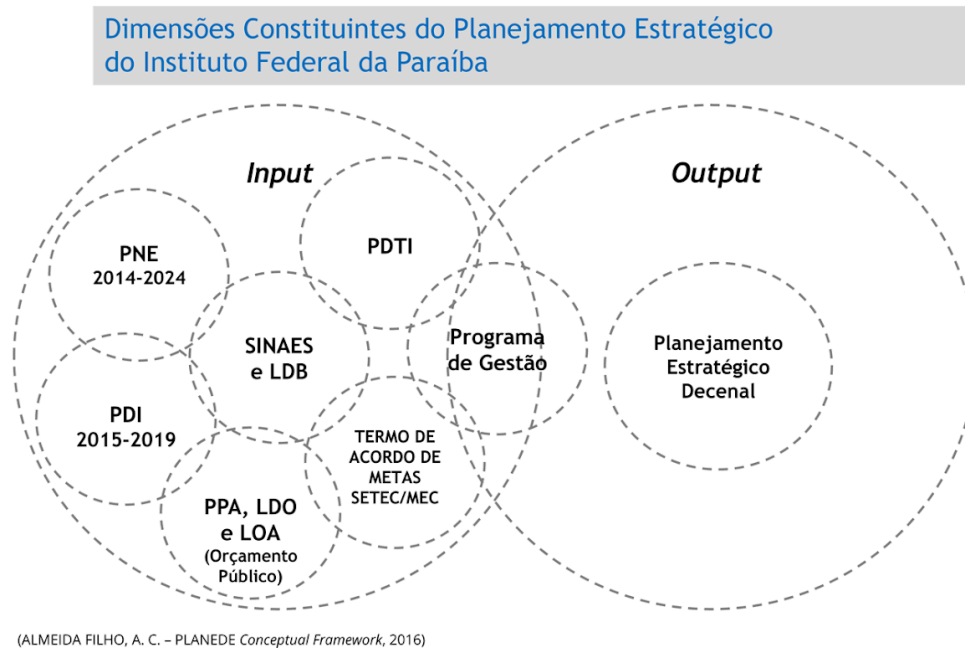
Dimensões Constituintes do Planejamento Estratégico do Instituto Federal da Paraíba

Input

Output

PNE
2014-2024

PDTI

SINAES
e LDB

Programa
de Gestão

Planejamento
Estratégico
Decenal

PDI
2015-2019

TERMO DE
ACORDO DE
METAS
SETEC/MEC

PPA, LDO
e LOA
(Orçamento
Público)

(ALMEIDA FILHO, A. C. – PLANEDE Conceptual Framework, 2016)